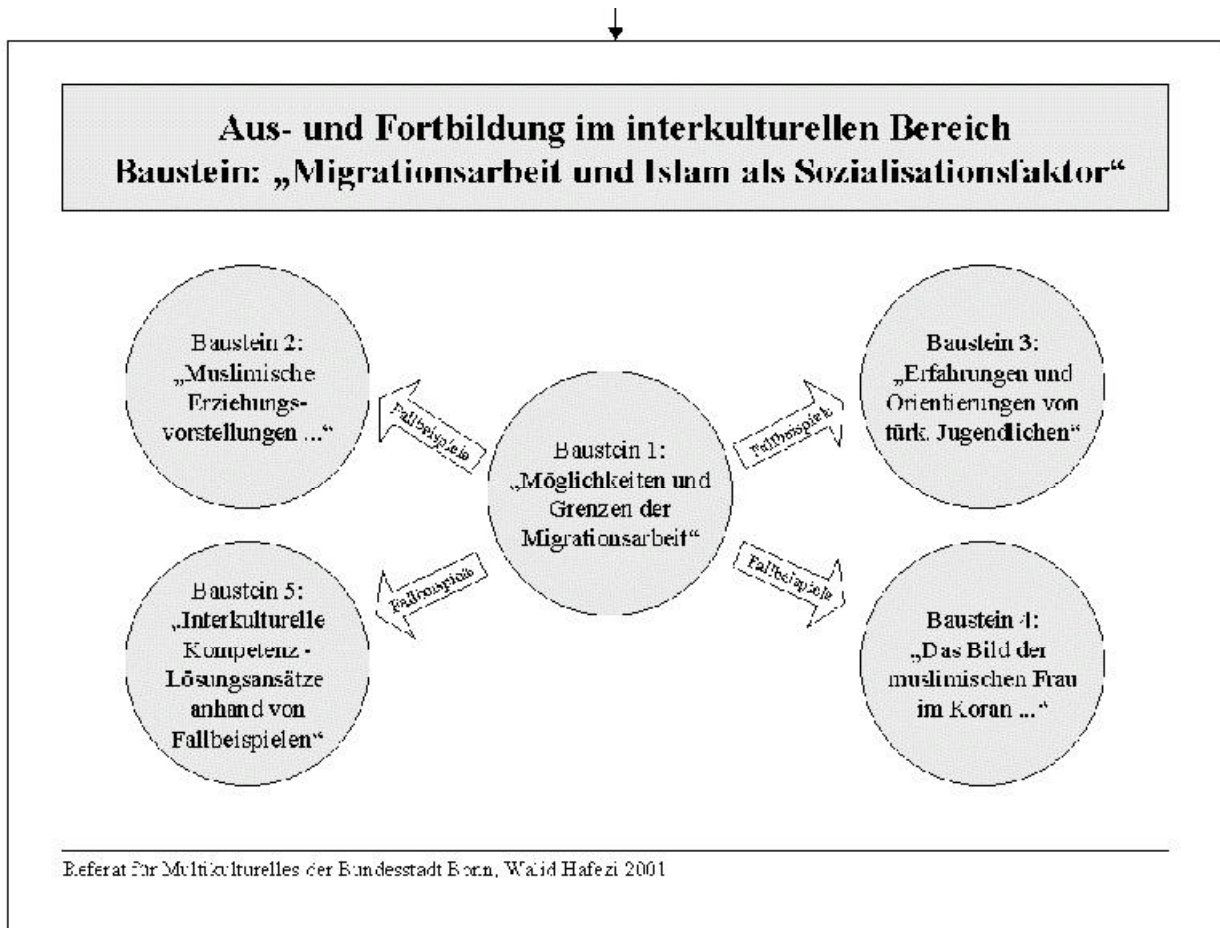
Aus- und Fortbildung im interkulturellen Bereich
Baustein: „Migrationsarbeit und Islam als Sozialisationsfaktor“

Baustein 2:
„Muslimische Erziehungsvorstellungen ...“

Fallbeispiele

Baustein 1:
„Möglichkeiten und Grenzen der Migrationsarbeit“

Fallbeispiele

Baustein 3:
„Erfahrungen und Orientierungen von türk. Jugendlichen“

Baustein 5:
„Interkulturelle Kompetenz - Lösungsansätze anhand von Fallbeispielen“

Fallbeispiele

Fallbeispiele

Baustein 4:
„Das Bild der muslimischen Frau im Koran ...“

Referat für Multikulturelles der Bundesstadt Bonn, Walid Hafezi 2001